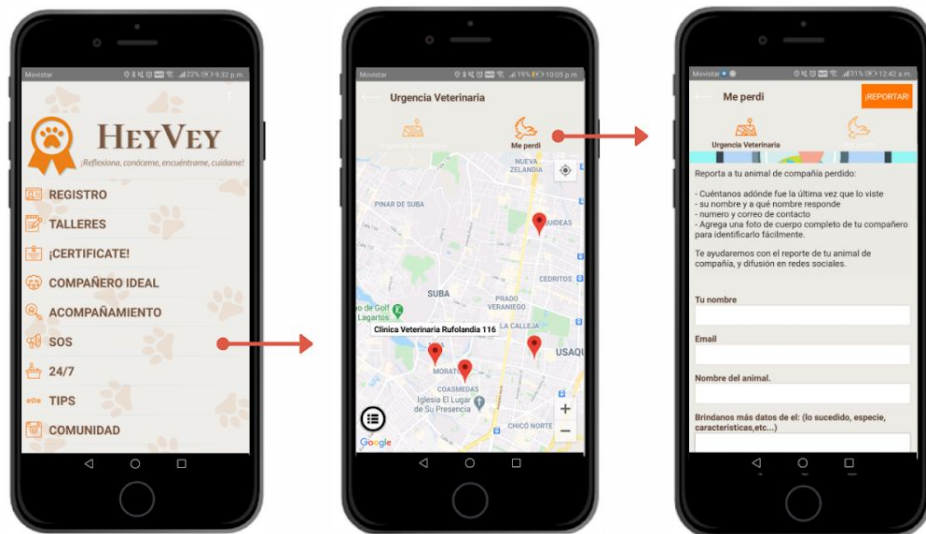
Movistar 22% 9:32 p.m.

HEYVEY
¡Reflexiona, conóceme, encuéntrame, cuídame!

REGISTRO
TALLERES
¡CERTIFICATE!
COMPAÑERO IDEAL
ACOMPAÑAMIENTO
SOS
24/7
TIPS
COMUNIDAD

Movistar 19% 10:05 p.m.
Urgencia Veterinaria
Urgencia Veterinaria
Me perdi
NUEVA ZELANDIA
PINAR DE SUBA
ANDES
CEDRITOS
SUBA
PRADO VERANIEGO
Club de Golf Lagartos
Clinica Veterinaria Rufolandia 116
LA CALLEJA
USAQ
MORATO
COASMEDAS
Iglesia El Lugar de Su Presencia
CHICÓ NORTE
Google

Movistar 11% 12:42 a.m.
Me perdi
¡REPORTAR!
Urgencia Veterinaria

Reporta a tu animal de compañía perdido:

- Cuéntanos adónde fue la última vez que lo viste
- su nombre y a qué nombre responde
- numero y correo de contacto
- Agrega una foto de cuerpo completo de tu compañero para identificarlo fácilmente.

Te ayudaremos con el reporte de tu animal de compañía, y difusión en redes sociales.

Tu nombre
Email
Nombre del animal.
Brindanos más datos de el: (lo sucedido, especie, caracteristicas,etc...)